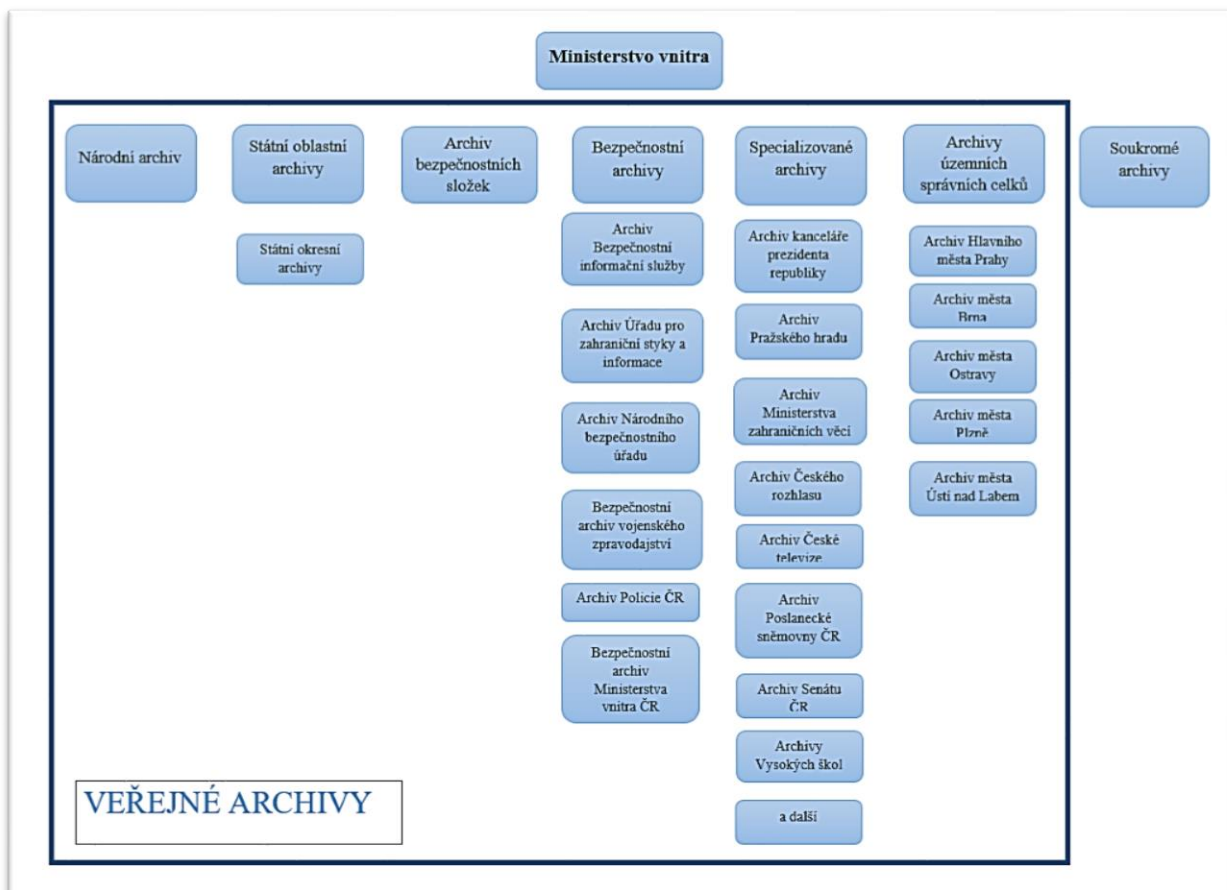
Ministerstvo vnitra

Národní archiv

Státní oblastní archivy

Státní okresní archivy

Archiv bezpečnostních složek

Bezpečnostní archivy

Archiv Bezpečnostní informační služby

Archiv Úřadu pro zahraniční styky a informace

Archiv Národního bezpečnostního úřadu

Bezpečnostní archiv vojenského zpravodajství

Archiv Policie ČR

Bezpečnostní archiv Ministerstva vnitra ČR

Specializované archivy

Archiv kanceláře prezidenta republiky

Archiv Pražského hradu

Archiv Ministerstva zahraničních věcí

Archiv Českého rozhlasu

Archiv České televize

Archiv Poslanecké sněmovny ČR

Archiv Senátu ČR

Archivy Vysokých škol

a další

Archivy územních správních celků

Archiv Hlavního města Prahy

Archiv města Brna

Archiv města Ostravy

Archiv města Plzně

Archiv města Ústí nad Labem

Soukromé archivy

VEŘEJNÉ ARCHIVY